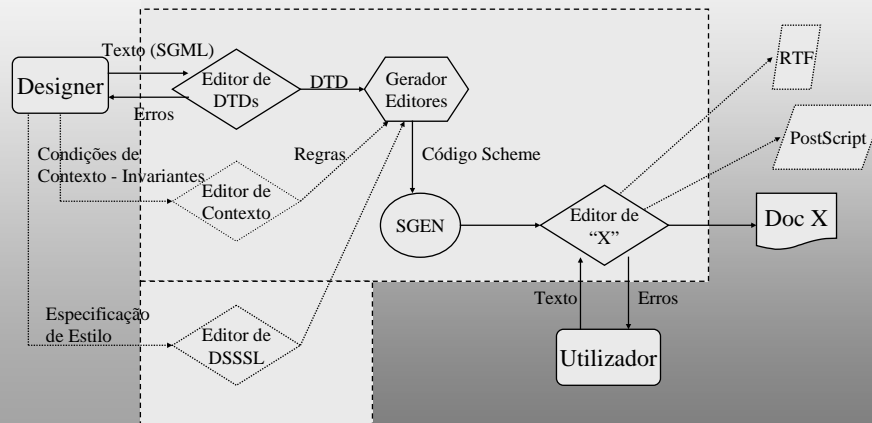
Texto (SGML)

Designer

Editor de DTDs

DTD

Gerador Editores

RTF

Erros

PostScript

Condições de Contexto - Invariantes

Regras

Código Scheme

Editor de Contexto

SGEN

Editor de "X"

Doc X

Especificação de Estilo

Editor de DSSSL

Texto

Erros

Utilizador